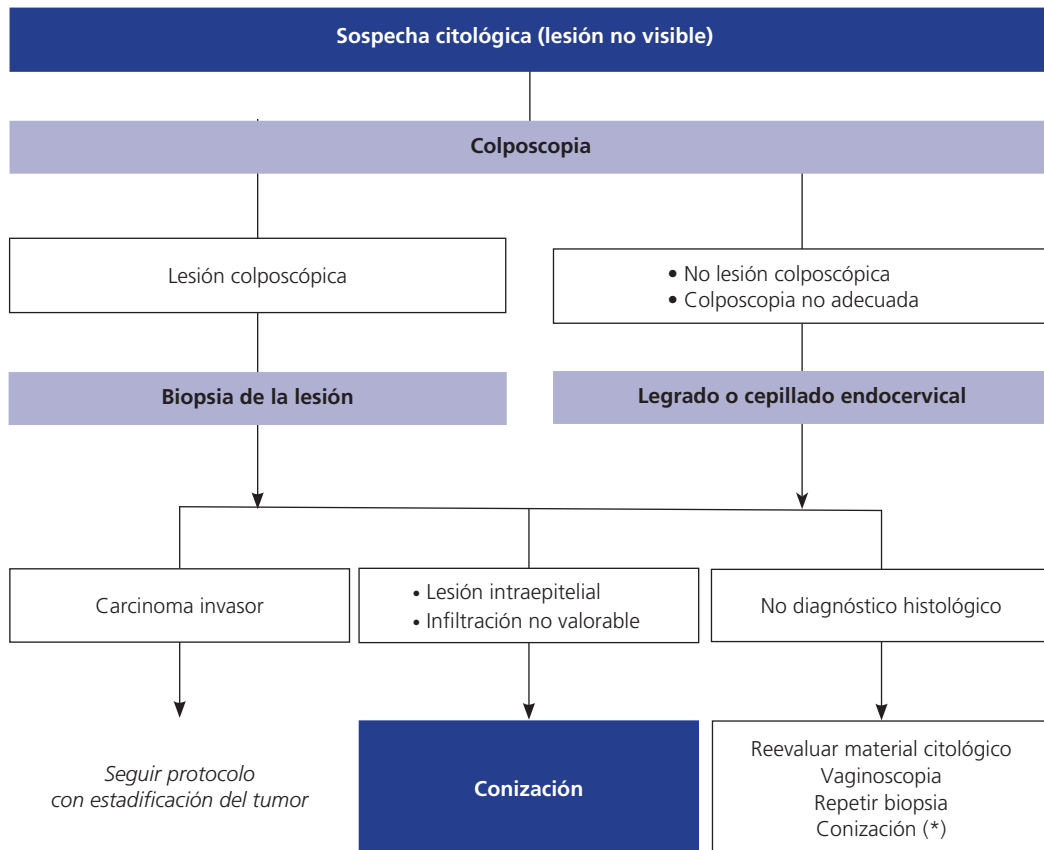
Sospecha citológica (lesión no visible)

Colposcopia

Lesión colposcópica

• No lesión colposcópica
• Colposcopia no adecuada

Biopsia de la lesión

Legrado o cepillado endocervical

Carcinoma invasor

• Lesión intraepitelial
• Infiltración no valorable

No diagnóstico histológico

Seguir protocolo con estadificación del tumor

Conización

Reevaluar material citológico
Vaginoscopia
Repetir biopsia
Conización (*)